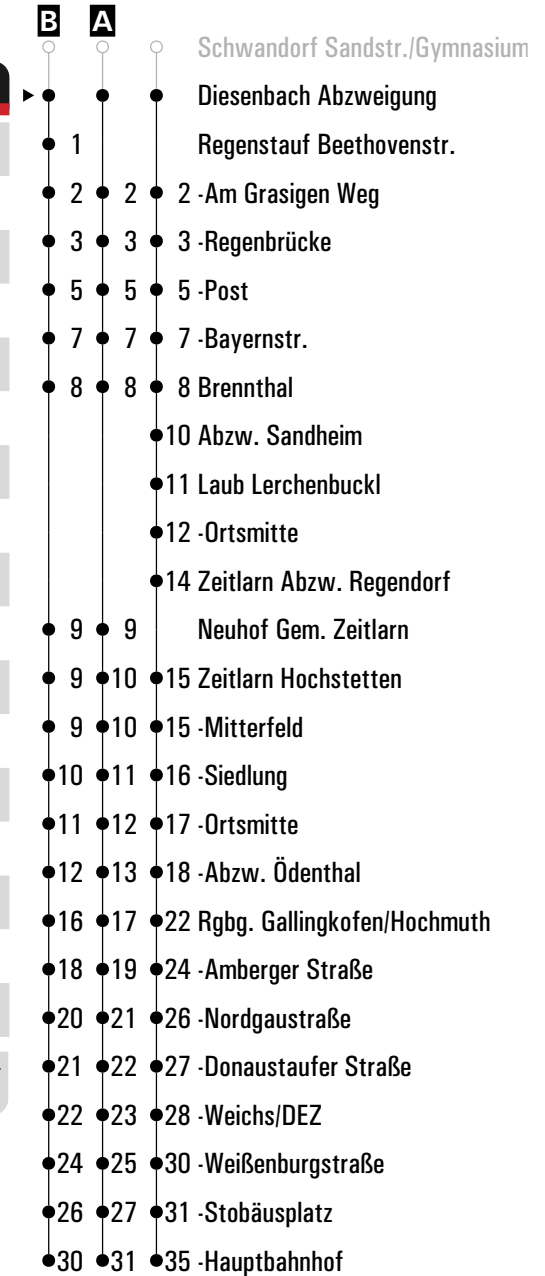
| B | A | | |
|---|---|---|---|
| | | | Schwandorf Sandstr./Gymnasium |
| | | | Diesenbach Abzweigung |
| 1 | | | Regenstauf Beethovenstr. |
| 2 | 2 | 2 | -Am Grasigen Weg |
| 3 | 3 | 3 | -Regenbrücke |
| 5 | 5 | 5 | -Post |
| 7 | 7 | 7 | -Bayernstr. |
| 8 | 8 | 8 | Brennthal |
| | | 10 | Abzw. Sandheim |
| | | 11 | Laub Lerchenbuckl |
| | | 12 | -Ortsmitte |
| | | 14 | Zeitlarn Abzw. Regendorf |
| 9 | 9 | | Neuhof Gem. Zeitlarn |
| 9 | 10 | 15 | Zeitlarn Hochstetten |
| 9 | 10 | 15 | -Mitterfeld |
| 10 | 11 | 16 | -Siedlung |
| 11 | 12 | 17 | -Ortsmitte |
| 12 | 13 | 18 | -Abzw. Ödenthal |
| 16 | 17 | 22 | Rgbg. Gallingkofen/Hochmuth |
| 18 | 19 | 24 | -Amberger Straße |
| 20 | 21 | 26 | -Nordgaustraße |
| 21 | 22 | 27 | -Donaustaufer Straße |
| 22 | 23 | 28 | -Weichs/DEZ |
| 24 | 25 | 30 | -Weißenburgstraße |
| 26 | 27 | 31 | -Stobäusplatz |
| 30 | 31 | 35 | -Hauptbahnhof |